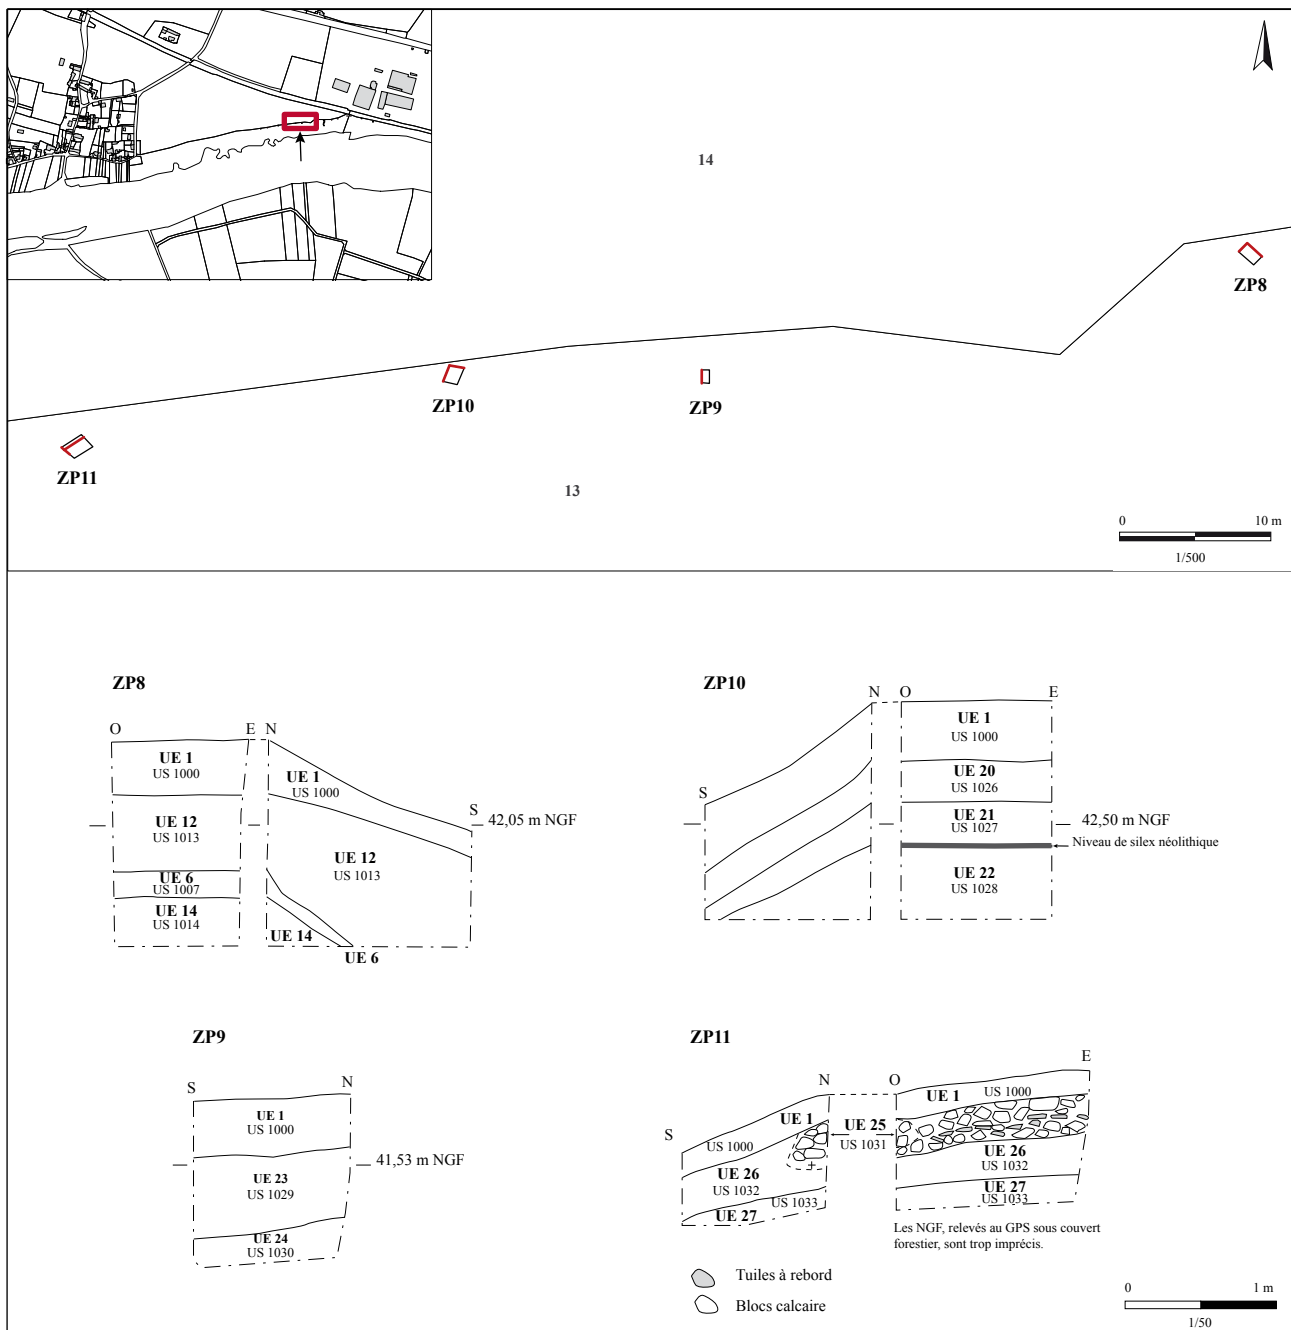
14

ZP8

ZP10

ZP9

ZP11

13

0 10 m
1/500

ZP8

O E N

UE 1
US 1000

UE 1
US 1000

UE 12
US 1013

S
42,05 m NGF

UE 12
US 1013

UE 6
US 1007
UE 14
US 1014

UE 14
UE 6

ZP10

N O E

UE 1
US 1000

S

UE 20
US 1026

UE 21
US 1027
42,50 m NGF
Niveau de silex néolithique

UE 22
US 1028

ZP9

S N

UE 1
US 1000

UE 23
US 1029
41,53 m NGF

UE 24
US 1030

ZP11

N O E

UE 1 US 1000

S

UE 1
UE 25
US 1031
US 1000

UE 26
US 1032

UE 26
US 1032

UE 27
US 1033

UE 27
US 1033

Les NGF, relevés au GPS sous couvert forestier, sont trop imprécis.

Tuiles à rebord
Blocs calcaire

0 1 m
1/50